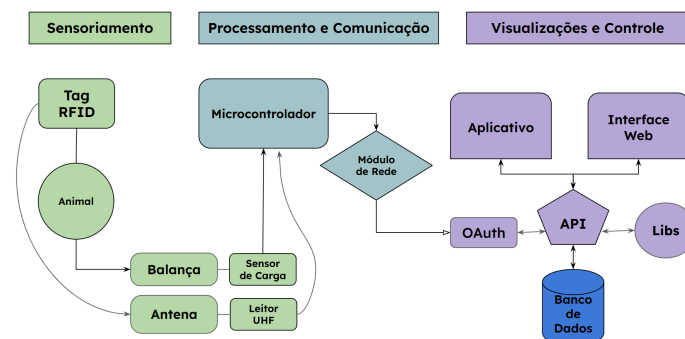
Sensoriamento

Processamento e Comunicação

Visualizações e Controle

Tag RFID

Animal

Balança

Sensor de Carga

Antena

Leitor UHF

Microcontrolador

Módulo de Rede

Aplicativo

Interface Web

OAuth

API

Libs

Banco de Dados